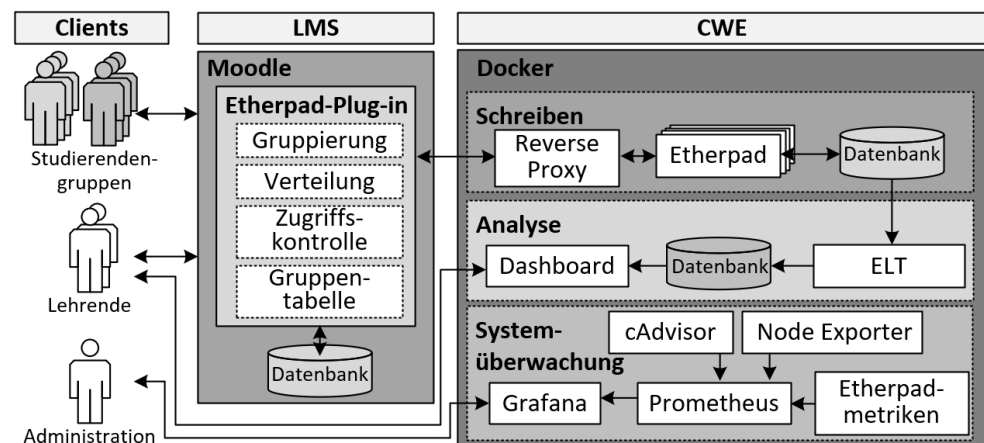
Clients

LMS

CWE

Moodle

Docker

Etherpad-Plug-in

Gruppierung

Verteilung

Zugriffskontrolle

Gruppentabelle

Datenbank

Studierendengruppen

Lehrende

Administration

Schreiben

Reverse Proxy

Etherpad

Datenbank

Analyse

Dashboard

Datenbank

ELT

Systemüberwachung

cAdvisor

Node Exporter

Grafana

Prometheus

Etherpadmetriken